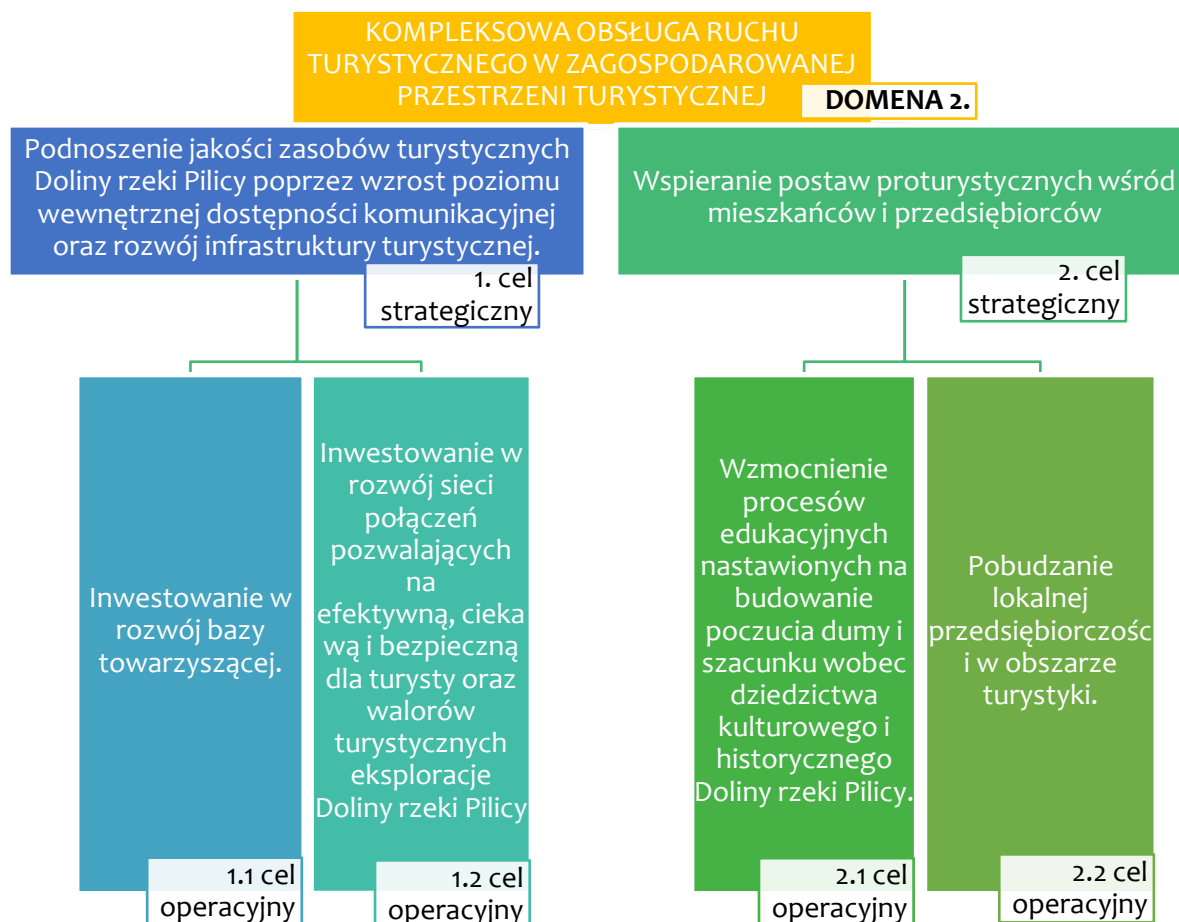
KOMPLEKSOWA OBSŁUGA RUCHU TURYSTYCZNEGO W ZAGOSPODAROWANEJ PRZESTRZENI TURYSTYCZNEJ

DOMENA 2.

Podnoszenie jakości zasobów turystycznych Doliny rzeki Pilicy poprzez wzrost poziomu wewnętrznej dostępności komunikacyjnej oraz rozwój infrastruktury turystycznej.

1. cel strategiczny

Wspieranie postaw proturystycznych wśród mieszkańców i przedsiębiorców

2. cel strategiczny

Inwestowanie w rozwój bazy towarzyszącej.

1.1 cel operacyjny

Inwestowanie w rozwój sieci połączeń pozwalających na efektywną, cieka wą i bezpieczną dla turysty oraz walorów turystycznych eksploracje Doliny rzeki Pilicy

1.2 cel operacyjny

Wzmocnienie procesów edukacyjnych nastawionych na budowanie poczucia dumy i szacunku wobec dziedzictwa kulturowego i historycznego Doliny rzeki Pilicy.

2.1 cel operacyjny

Pobudzanie lokalnej przedsiębiorczośc i w obszarze turystyki.

2.2 cel operacyjny